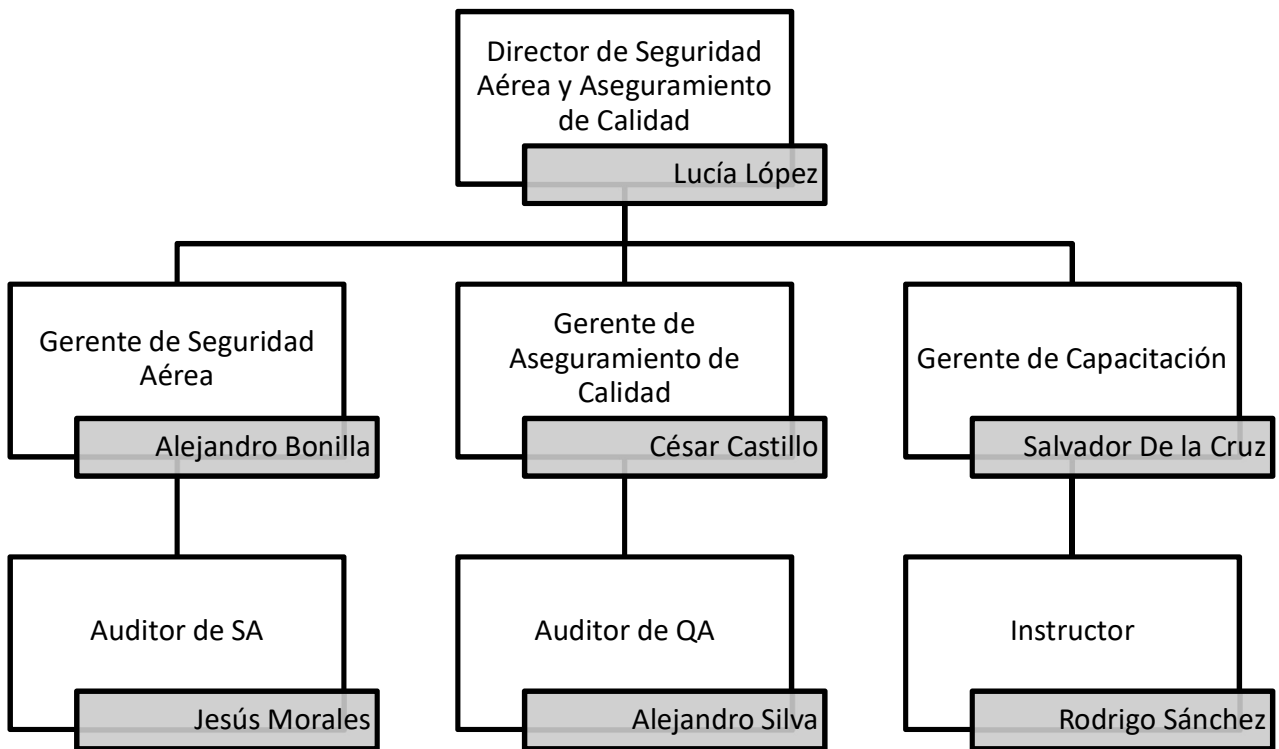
Director de Seguridad Aérea y Aseguramiento de Calidad

Lucía López

Gerente de Seguridad Aérea

Alejandro Bonilla

Gerente de Aseguramiento de Calidad

César Castillo

Gerente de Capacitación

Salvador De la Cruz

Auditor de SA

Jesús Morales

Auditor de QA

Alejandro Silva

Instructor

Rodrigo Sánchez